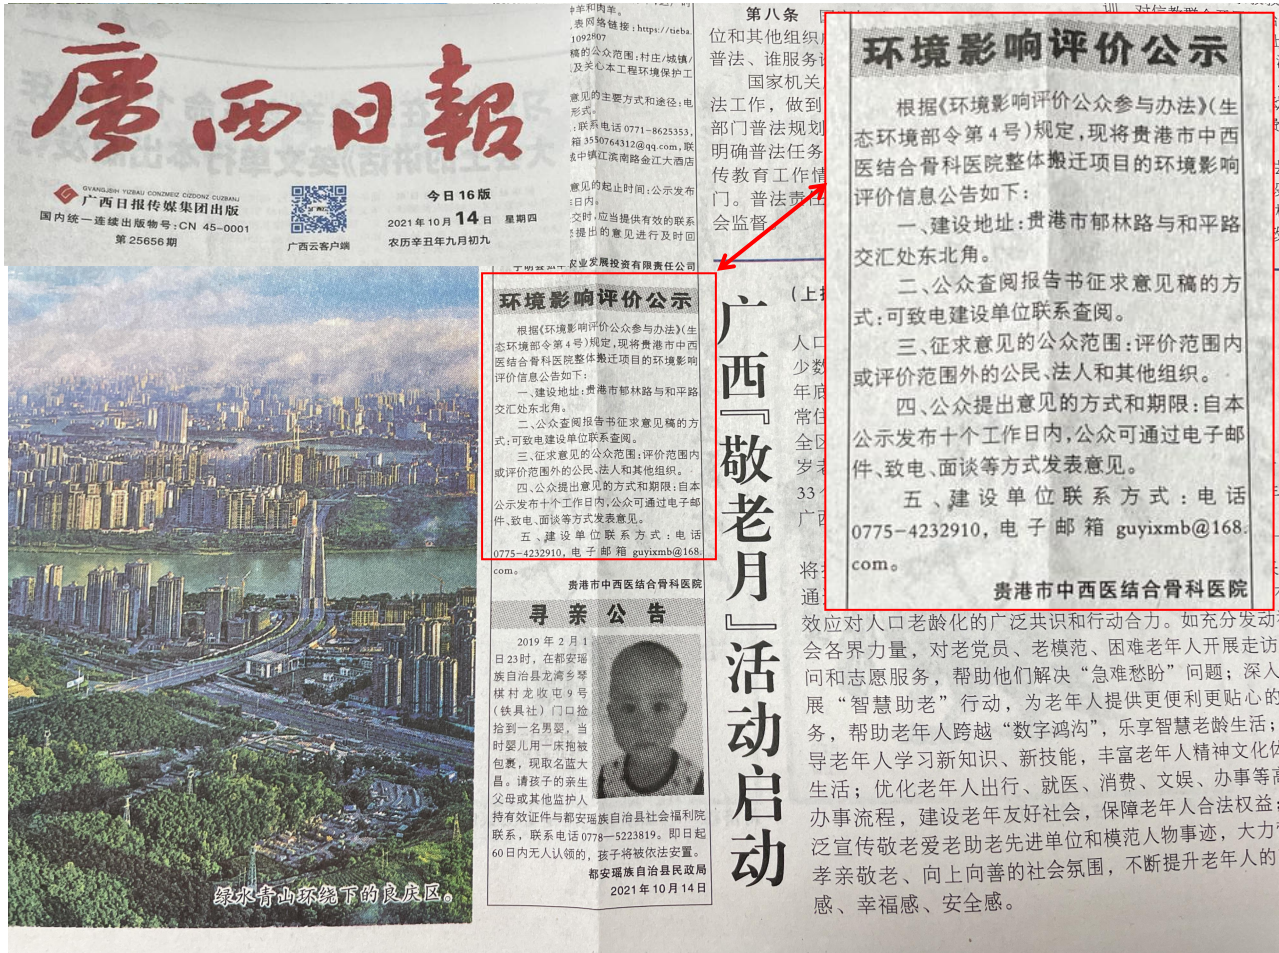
廣西日報

GUANGXI RIBAO CONZMEIZ CIZDONZ CUZBANJ
广西日报传媒集团出版
国内统一连续出版物号：CN 45-0001
第25656期

广西云客户端

今日16版
2021年10月14日 星期四
农历辛丑年九月初九

环境影响评价公示

根据《环境影响评价公众参与办法》（生态环境部令第4号）规定，现将贵港市中西医结合骨科医院整体搬迁项目的环境影响评价信息公告如下：

一、建设地址：贵港市郁林路与和平路交汇处东北角。

二、公众查阅报告书征求意见稿的方式：可致电建设单位联系查阅。

三、征求意见的公众范围：评价范围内或评价范围外的公民、法人和其他组织。

四、公众提出意见的方式和期限：自本公示发布十个工作日内，公众可通过电子邮件、致电、面谈等方式发表意见。

五、建设单位联系方式：电话0775-4232910，电子邮箱 guyixmb@168.com。

贵港市中西医结合骨科医院

寻亲公告

2019年2月1日23时，在都安瑶族自治县地苏乡琴棋村龙收屯9号（铁具社）门口捡拾到一名男婴，当时婴儿用一床抱被包裹，现取名蓝大昌。请孩子的亲生父母或其他监护人持有效证件与都安瑶族自治县社会福利院联系，联系电话0778—5223819。即日起60日内无人认领的，孩子将被依法安置。

都安瑶族自治县民政局
2021年10月14日

绿水青山环绕下的良庆区。

广西『敬老月』活动启动

第八条
位和其他组织
普法、谁服务
国家机关
法工作，做到
部门普法规划
明确普法任务
传教育工作
门。普法责
会监督。

效应对人口老龄化的广泛共识和行动合力。如充分发动社会各界力量，对老党员、老模范、困难老年人开展走访慰问和志愿服务，帮助他们解决"急难愁盼"问题；深入开展"智慧助老"行动，为老年人提供更便利更贴心的服务，帮助老年人跨越"数字鸿沟"，乐享智慧老龄生活；引导老年人学习新知识、新技能，丰富老年人精神文化生活；优化老年人出行、就医、消费、文娱、办事等高频办事流程，建设老年友好社会，保障老年人合法权益；广泛宣传敬老爱老助老先进单位和模范人物事迹，大力营造孝亲敬老、向上向善的社会氛围，不断提升老年人的获得感、幸福感、安全感。